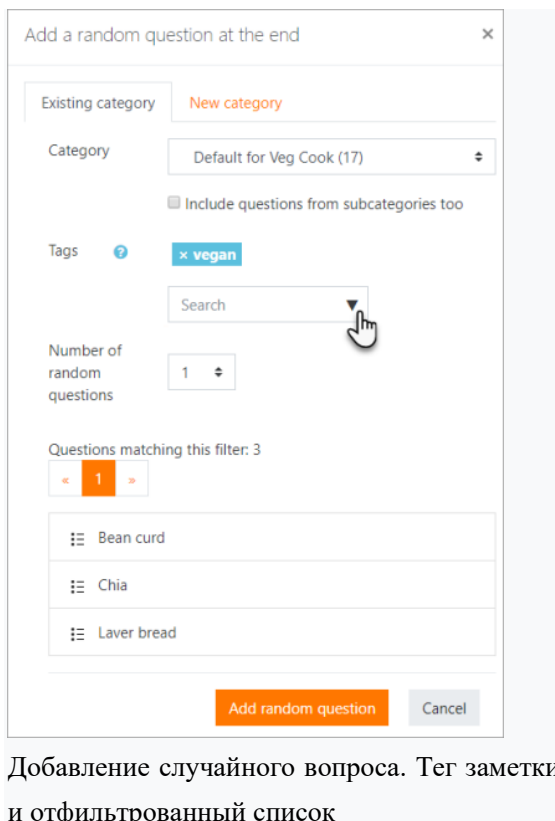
Add a random question at the end ×

Existing category New category

Category Default for Veg Cook (17)

Include questions from subcategories too

Tags × vegan

Search ▼

Number of random questions 1

Questions matching this filter: 3

« 1 »

Bean curd

Chia

Laver bread

Add random question Cancel

Добавление случайного вопроса. Тег заметки и отфильтрованный список